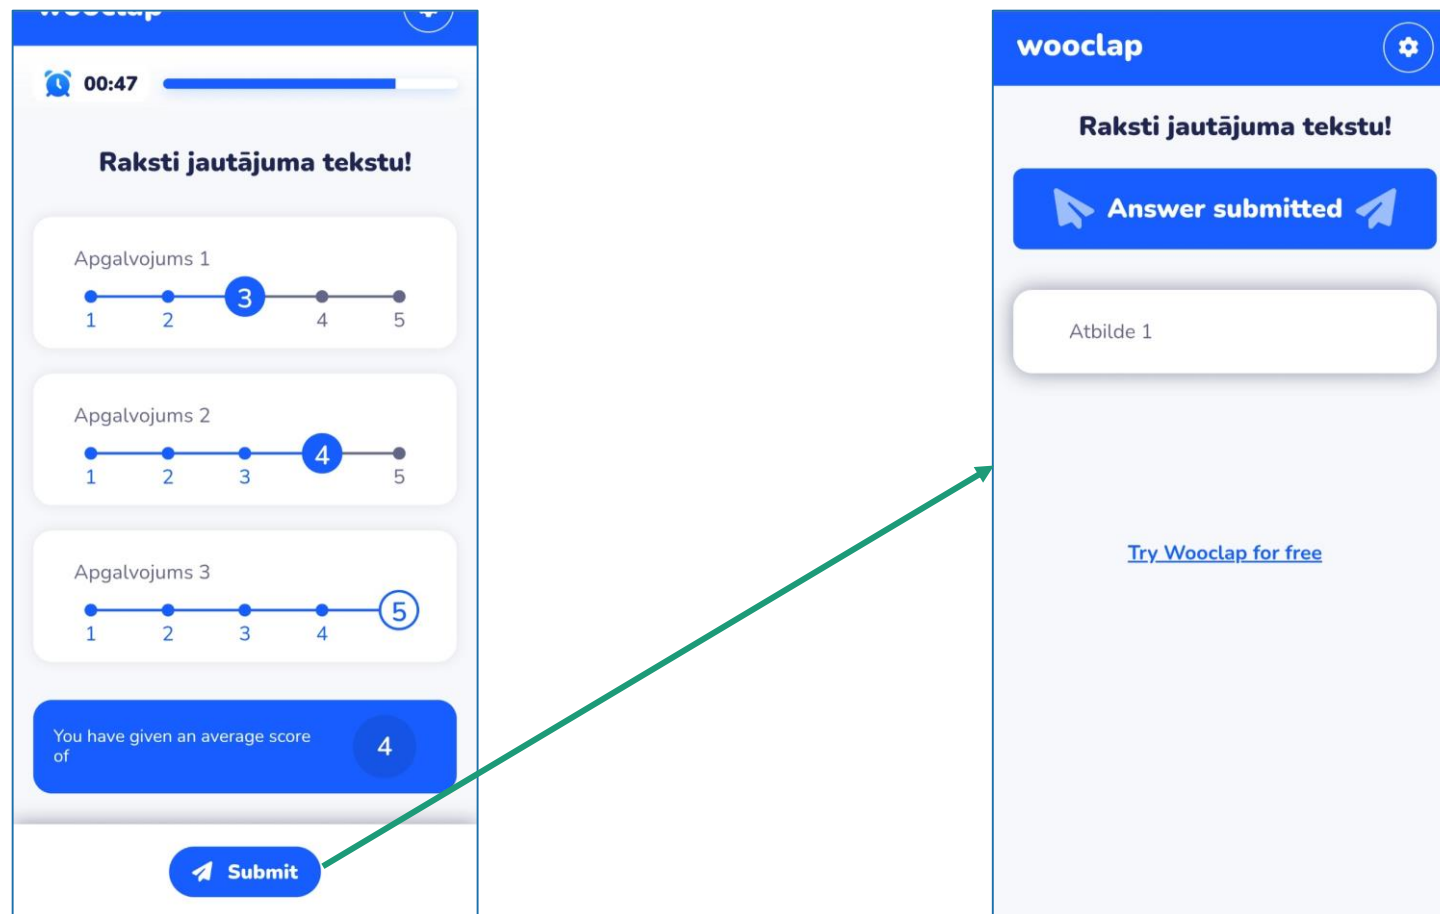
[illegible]

00:47

Raksti jautājuma tekstu!

Apgalvojums 1

1 2 3 4 5

Apgalvojums 2

1 2 3 4 5

Apgalvojums 3

1 2 3 4 5

You have given an average score of 4

Submit

wooclap

Raksti jautājuma tekstu!

Answer submitted

Atbilde 1

Try Wooclap for free